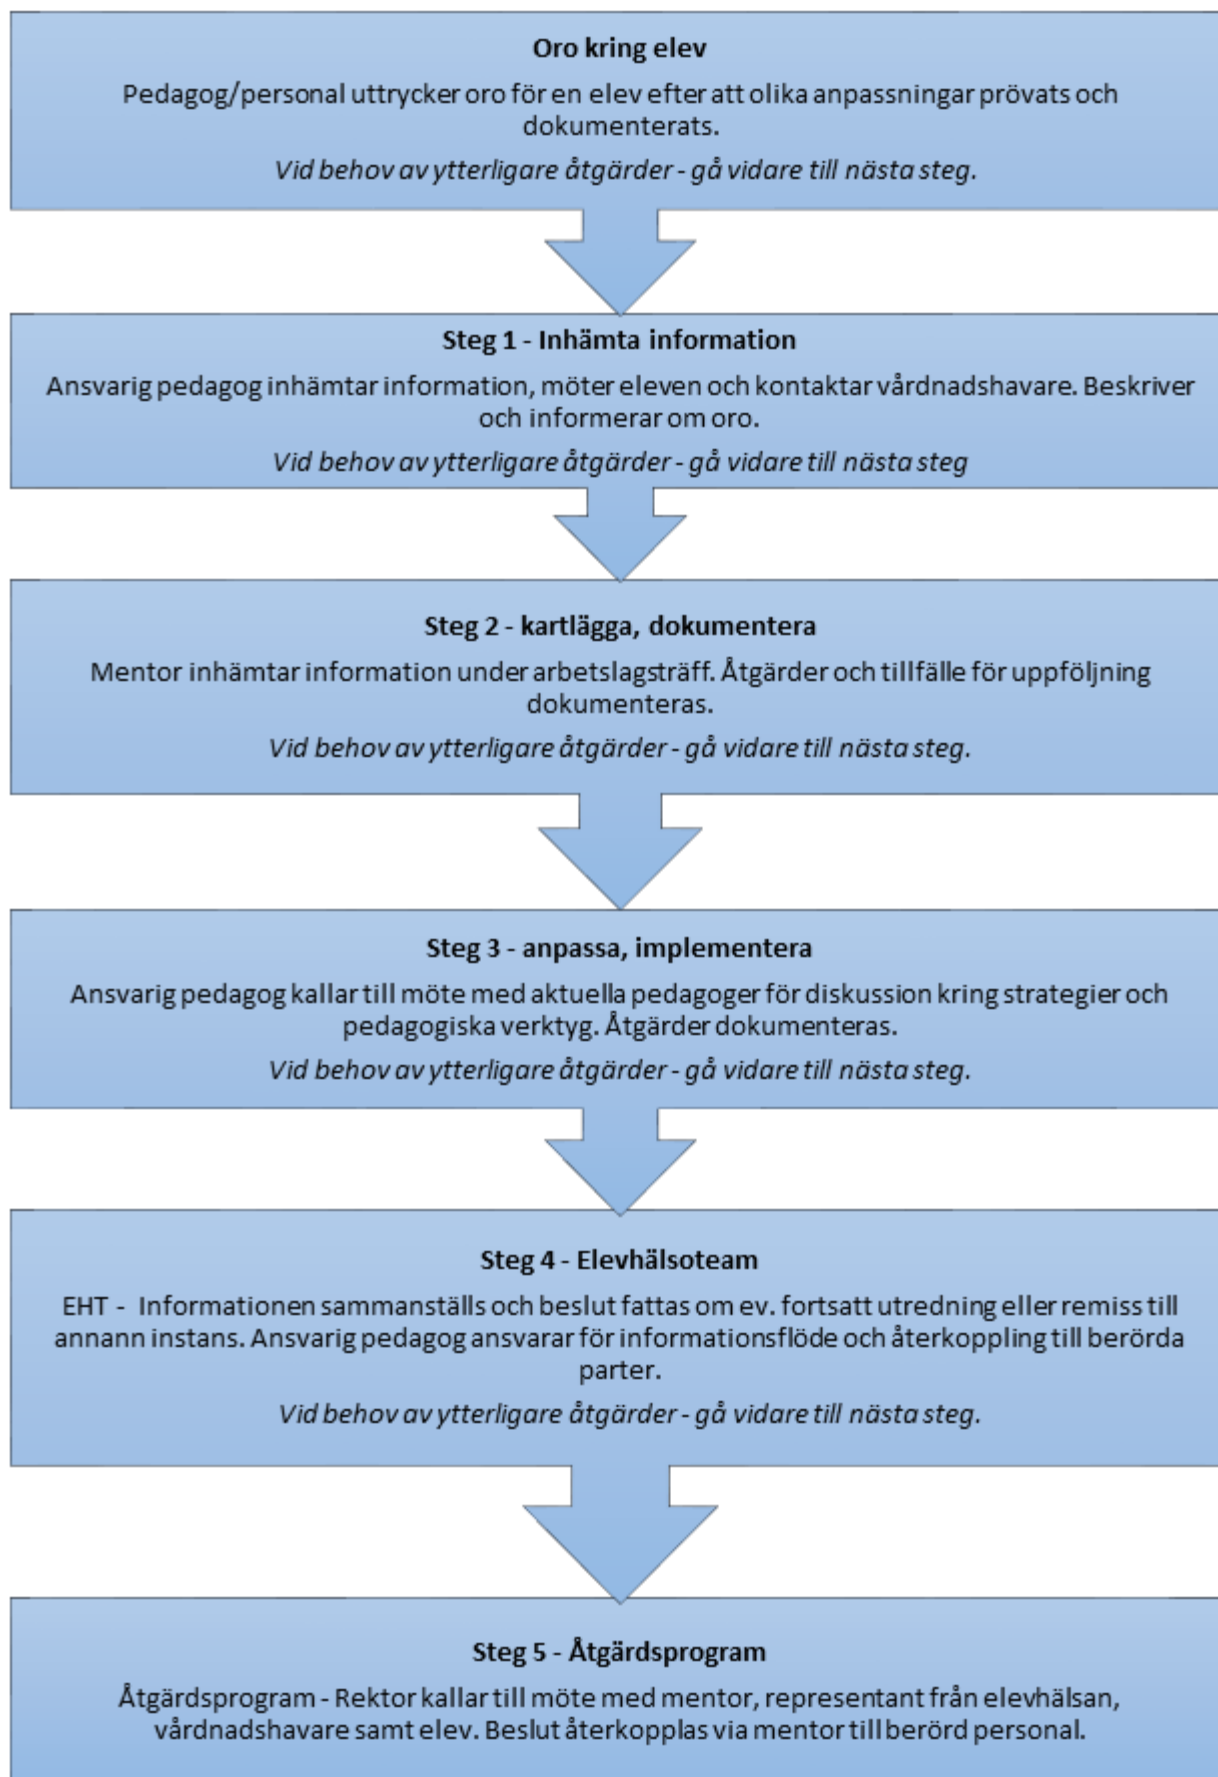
**Oro kring elev**

Pedagog/personal uttrycker oro för en elev efter att olika anpassningar prövats och dokumenterats.

*Vid behov av ytterligare åtgärder - gå vidare till nästa steg.*

**Steg 1 - Inhämta information**

Ansvarig pedagog inhämtar information, möter eleven och kontaktar vårdnadshavare. Beskriver och informerar om oro.

*Vid behov av ytterligare åtgärder - gå vidare till nästa steg*

**Steg 2 - kartlägga, dokumentera**

Mentor inhämtar information under arbetslagsträff. Åtgärder och tillfälle för uppföljning dokumenteras.

*Vid behov av ytterligare åtgärder - gå vidare till nästa steg.*

**Steg 3 - anpassa, implementera**

Ansvarig pedagog kallar till möte med aktuella pedagoger för diskussion kring strategier och pedagogiska verktyg. Åtgärder dokumenteras.

*Vid behov av ytterligare åtgärder - gå vidare till nästa steg.*

**Steg 4 - Elevhälsoteam**

EHT - Informationen sammanställs och beslut fattas om ev. fortsatt utredning eller remiss till annann instans. Ansvarig pedagog ansvarar för informationsflöde och återkoppling till berörda parter.

*Vid behov av ytterligare åtgärder - gå vidare till nästa steg.*

**Steg 5 - Åtgärdsprogram**

Åtgärdsprogram - Rektor kallar till möte med mentor, representant från elevhälsan, vårdnadshavare samt elev. Beslut återkopplas via mentor till berörd personal.